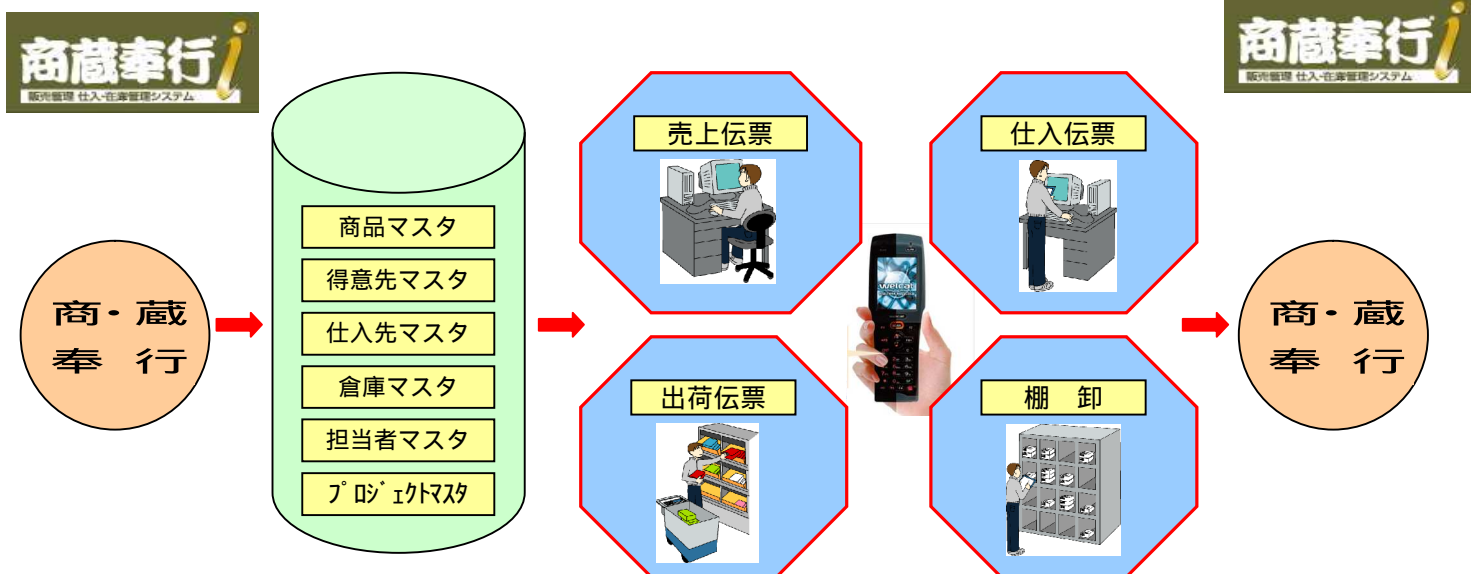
商蔵奉行 i
販売管理 仕入・在庫管理システム

商・蔵
奉　行

商品マスタ
得意先マスタ
仕入先マスタ
倉庫マスタ
担当者マスタ
ﾌﾟﾛｼﾞｪｸﾄﾏｽﾀ

売上伝票

仕入伝票

出荷伝票

棚　卸

welcat

商蔵奉行 i
販売管理 仕入・在庫管理システム

商・蔵
奉　行